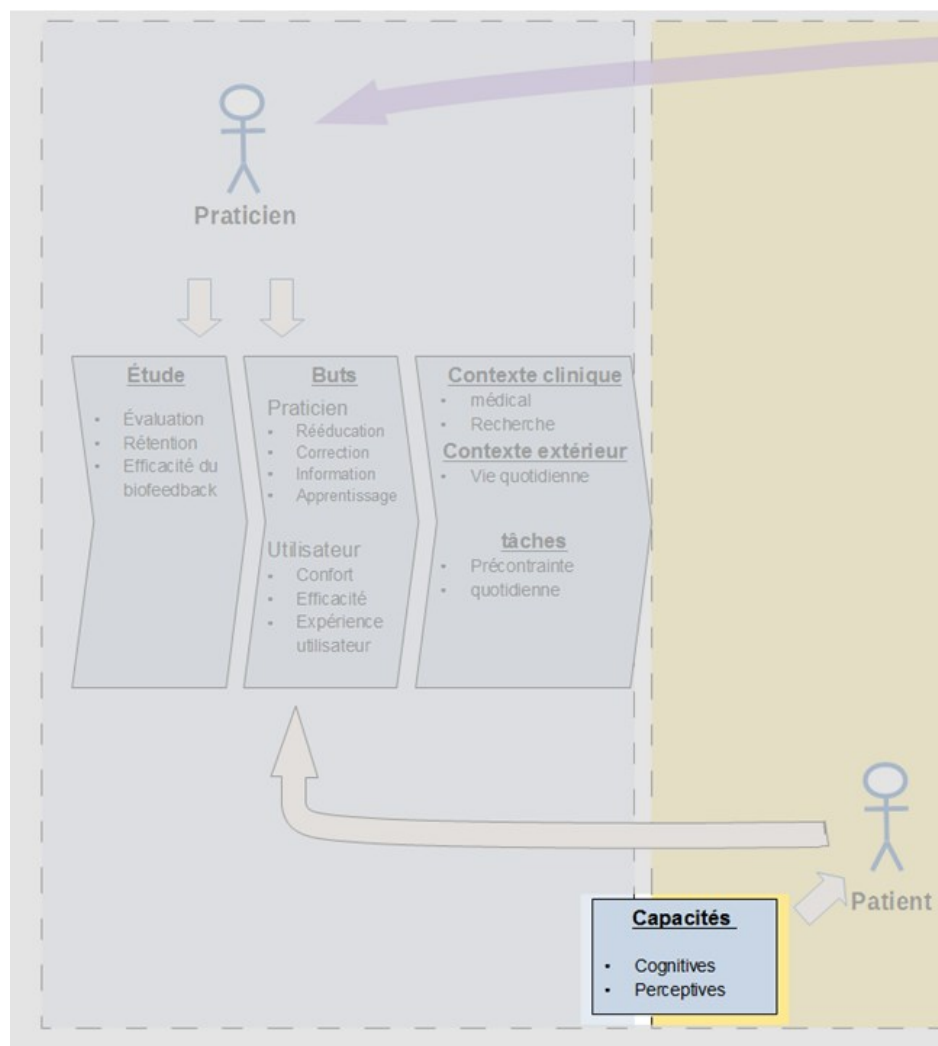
Praticien

Étude

- Évaluation
- Rétention
- Efficacité du biofeedback

Buts

Praticien

- Rééducation
- Correction
- Information
- Apprentissage

Utilisateur

- Confort
- Efficacité
- Expérience utilisateur

Contexte clinique

- médical
- Recherche

Contexte extérieur

- Vie quotidienne

tâches

- Précontrainte
- quotidienne

Patient

Capacités

- Cognitives
- Perceptives